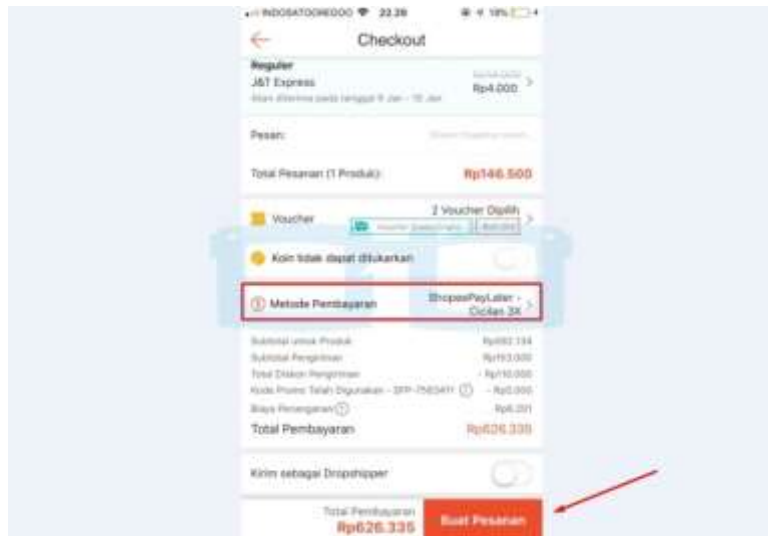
INDOSATOOREDOO 22.26 18%

Checkout

Reguler
J&T Express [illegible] Rp4.000
Akan diterima pada tanggal 9 Jan - 10 Jan

Pesan: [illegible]

Total Pesanan (1 Produk): Rp146.500

Voucher 2 Voucher Dipilih
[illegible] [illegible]

Koin tidak dapat ditukarkan

Metode Pembayaran ShopeePayLater - Cicilan 3X

Subtotal untuk Produk Rp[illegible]
Subtotal Pengiriman Rp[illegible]
Total Diskon Pengiriman - Rp10.000
Kode Promo Telah Digunakan - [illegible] - Rp5.000
Biaya Penanganan Rp6.201
Total Pembayaran Rp626.335

Kirim sebagai Dropshipper

Total Pembayaran
Rp626.335
Buat Pesanan